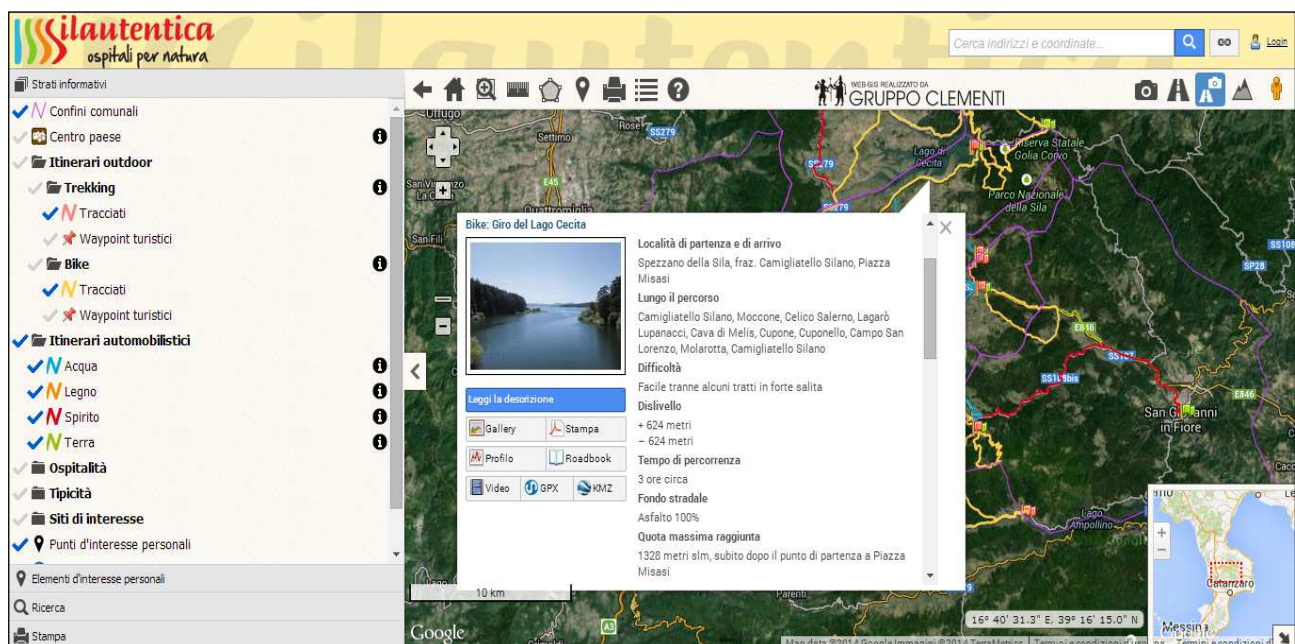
silautentica
ospitali per natura

Cerca indirizzi e coordinate...
Login

Strati informativi
Confini comunali
Centro paese
Itinerari outdoor
Trekking
Tracciati
Waypoint turistici
Bike
Tracciati
Waypoint turistici
Itinerari automobilistici
Acqua
Legno
Spirito
Terra
Ospitalità
Tipicità
Siti di interesse
Punti d'interesse personali
Elementi d'interesse personali
Ricerca
Stampa

WEB GIS REALIZZATO DA GRUPPO CLEMENTI

Bike: Giro del Lago Cecita
Leggi la descrizione
Gallery
Stampa
Profilo
Roadbook
Video
GPX
KMZ

Località di partenza e di arrivo
Spezzano della Sila, fraz. Camigliatello Silano, Piazza Misasi
Lungo il percorso
Camigliatello Silano, Moccone, Celico Salerno, Lagarò Lupanacci, Cava di Melis, Cupone, Cuponello, Campo San Lorenzo, Molarotta, Camigliatello Silano
Difficoltà
Facile tranne alcuni tratti in forte salita
Dislivello
+ 624 metri
− 624 metri
Tempo di percorrenza
3 ore circa
Fondo stradale
Asfalto 100%
Quota massima raggiunta
1328 metri slm, subito dopo il punto di partenza a Piazza Misasi

Rose
SS279
Settimo
Lago di Cecita
Riserva Statale Golia Corvo
Parco Nazionale della Sila
San Vincenzo La Costa
E45
San Fili
SS107
E846
SS107bis
San Giovanni in Fiore
Lago Ampollino
Catanzaro
Messina
Parenti
A3
10 km
16° 40' 31.3" E, 39° 16' 15.0" N
Google
Map data ©2014 Google Immagini ©2014 TerraMetrics | Termini e condizioni d'uso